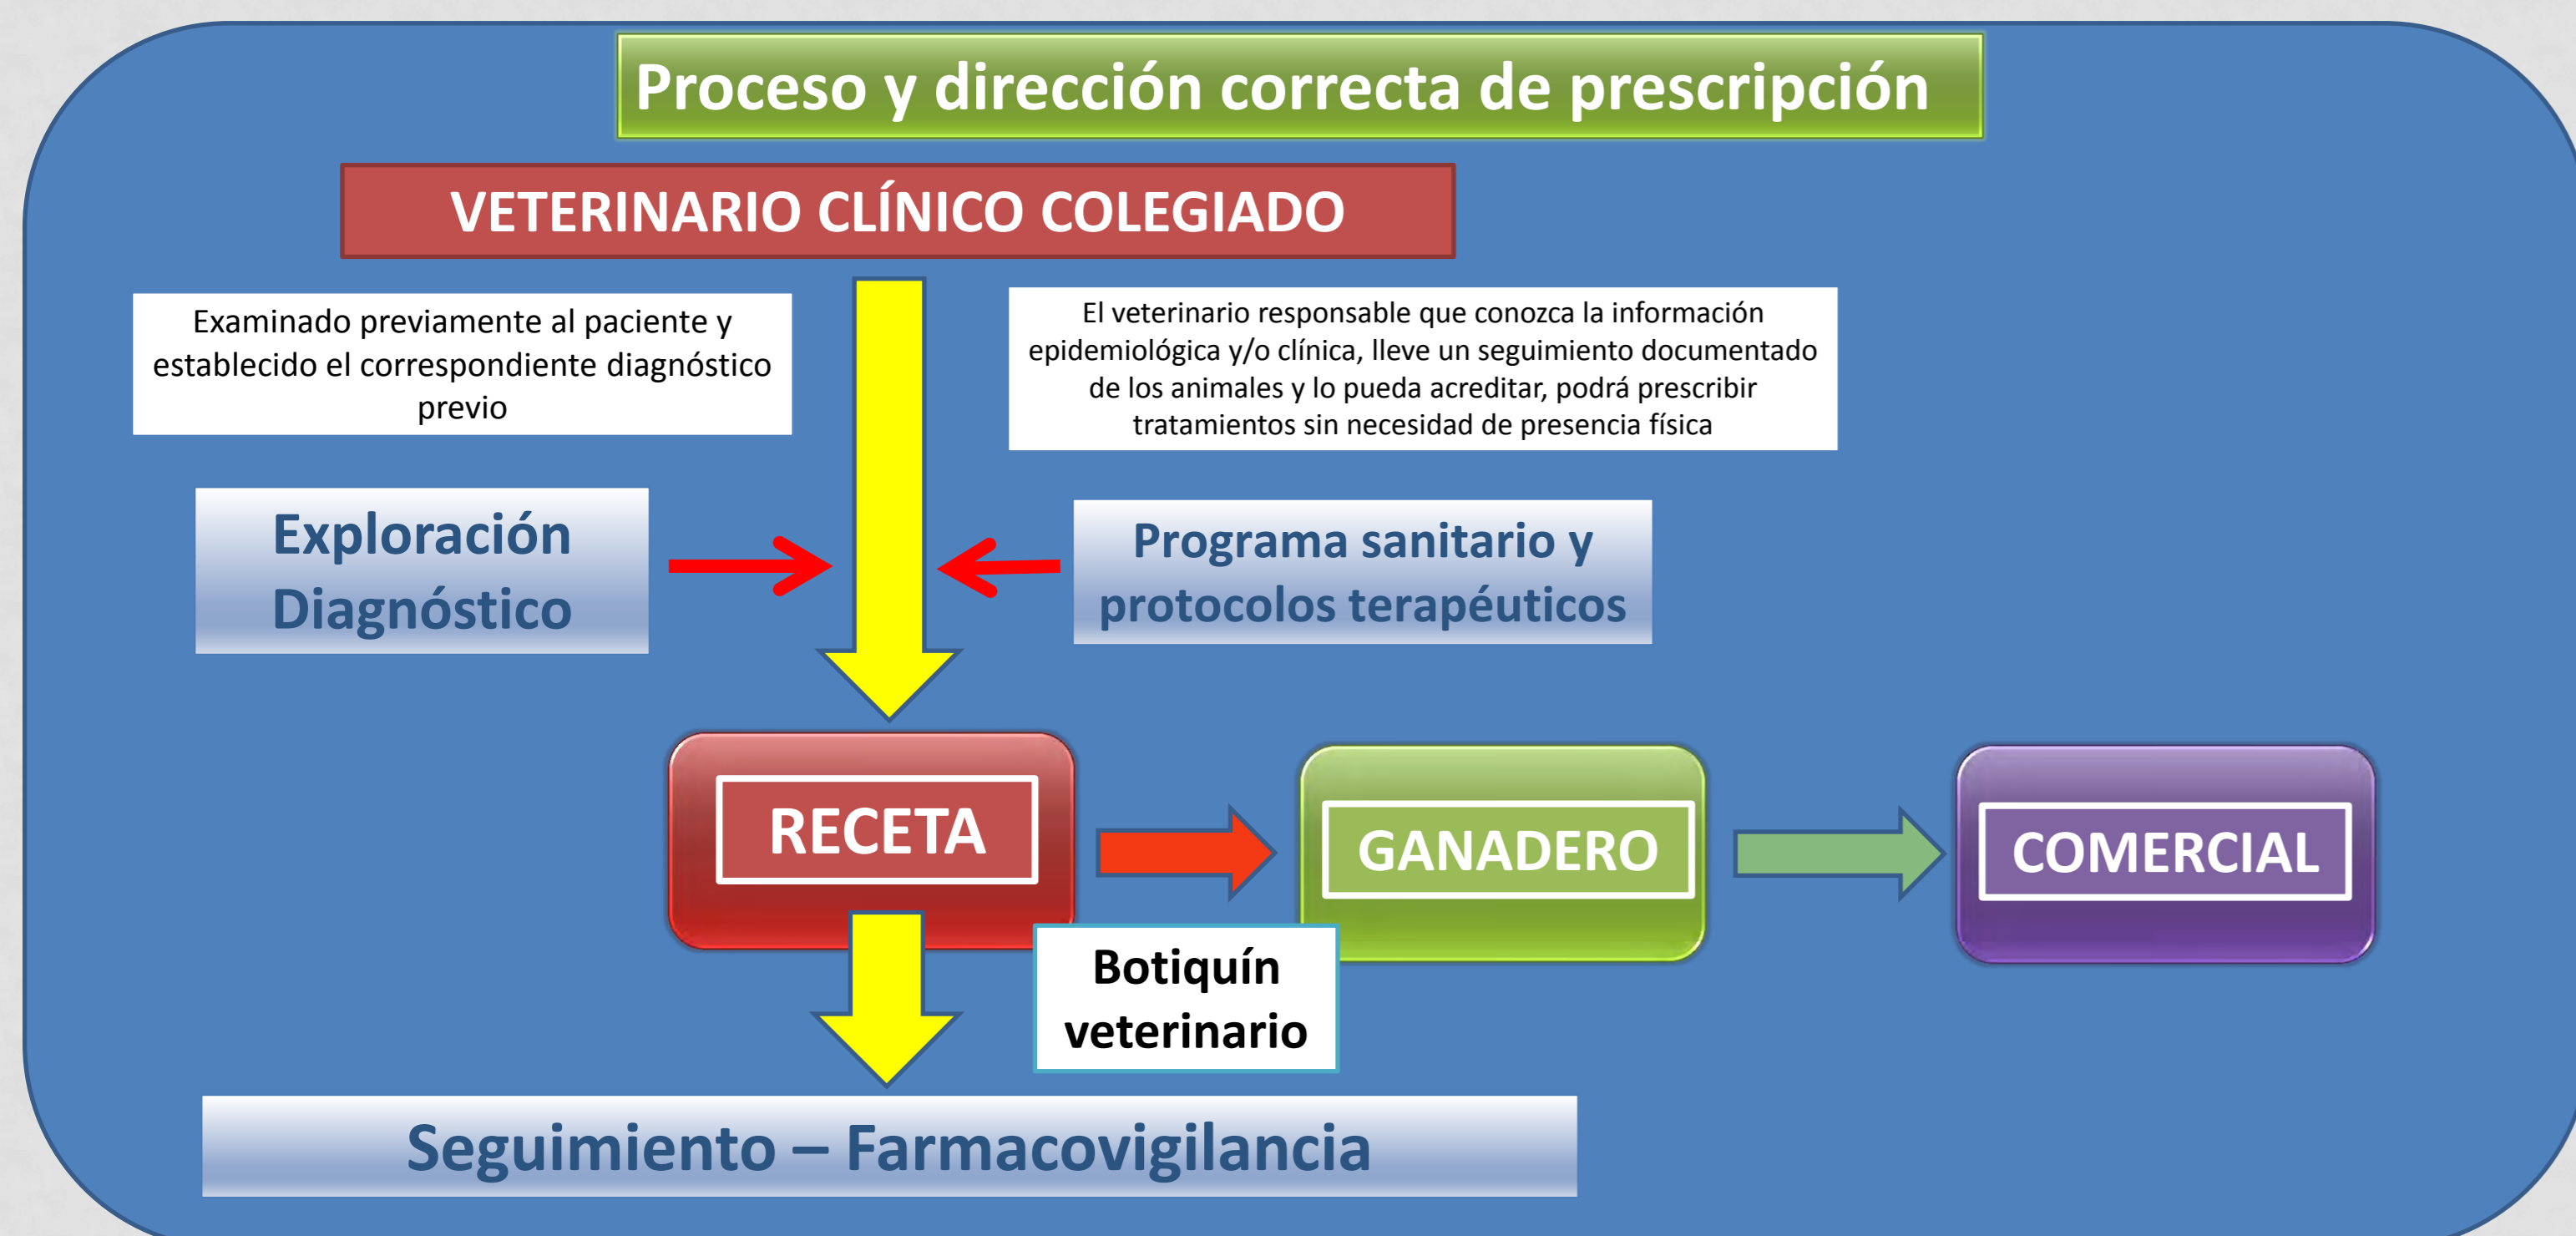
Proceso y dirección correcta de prescripción

VETERINARIO CLÍNICO COLEGIADO

Examinado previamente al paciente y establecido el correspondiente diagnóstico previo

El veterinario responsable que conozca la información epidemiológica y/o clínica, lleve un seguimiento documentado de los animales y lo pueda acreditar, podrá prescribir tratamientos sin necesidad de presencia física

Exploración
Diagnóstico

Programa sanitario y protocolos terapéuticos

RECETA

GANADERO

COMERCIAL

Botiquín veterinario

Seguimiento – Farmacovigilancia